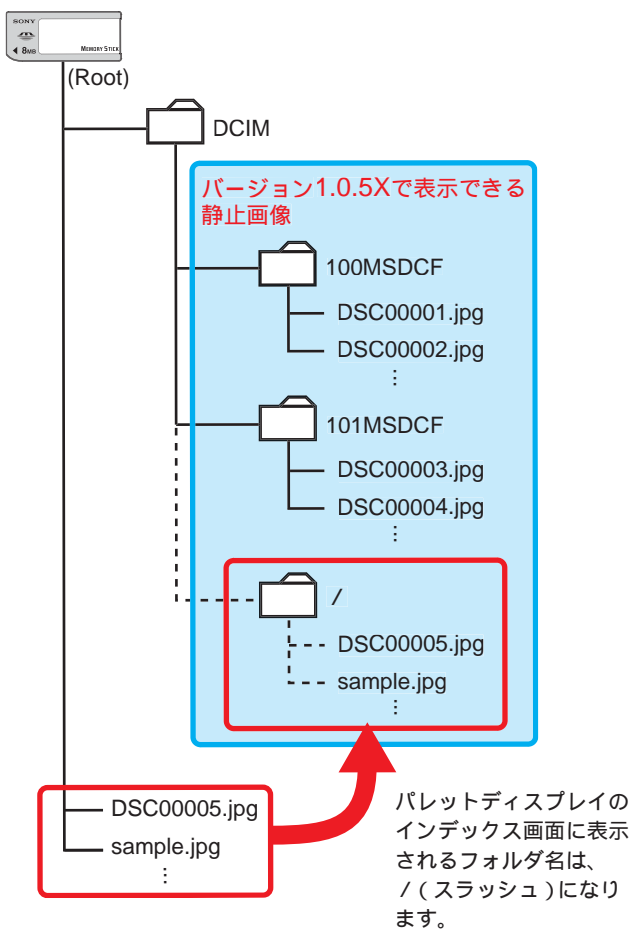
SONY
8MB
MEMORY STICK

(Root)

DCIM

バージョン1.0.5Xで表示できる静止画像

100MSDCF
DSC00001.jpg
DSC00002.jpg
⋮

101MSDCF
DSC00003.jpg
DSC00004.jpg
⋮

/
DSC00005.jpg
sample.jpg
⋮

DSC00005.jpg
sample.jpg
⋮

パレットディスプレイのインデックス画面に表示されるフォルダ名は、/（スラッシュ）になります。